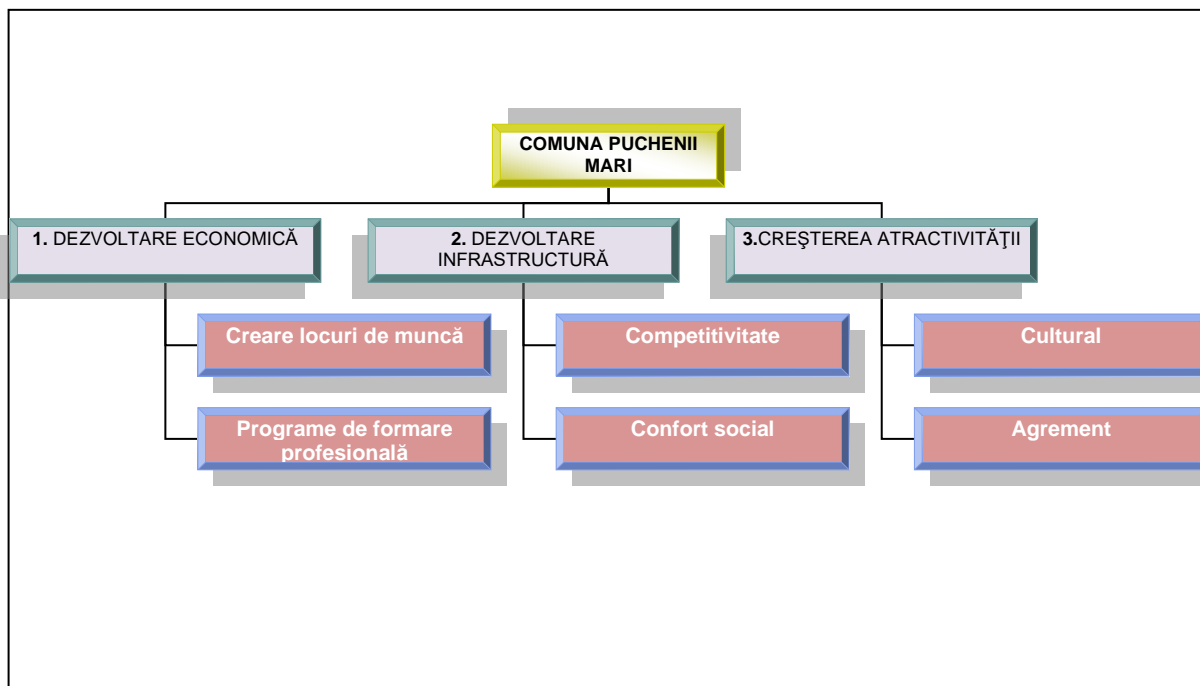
COMUNA PUCHENII MARI

1. DEZVOLTARE ECONOMICĂ

2. DEZVOLTARE INFRASTRUCTURĂ

3.CREŞTEREA ATRACTIVITĂŢII

Creare locuri de muncă

Programe de formare profesională

Competitivitate

Confort social

Cultural

Agrement